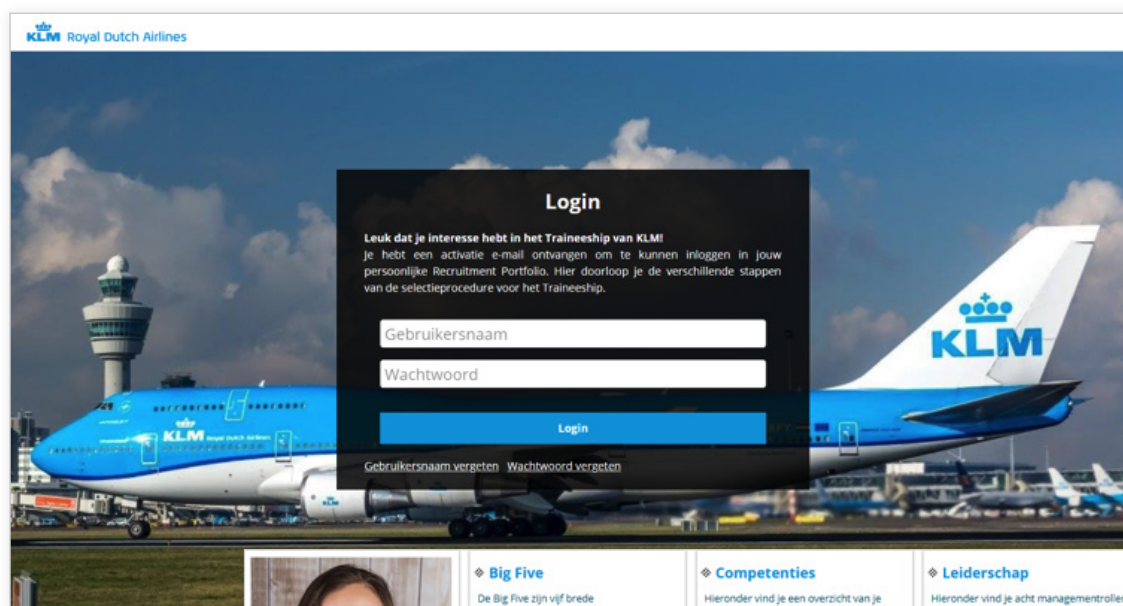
KLM Royal Dutch Airlines

Login

Leuk dat je interesse hebt in het Traineeship van KLM!
Je hebt een activatie e-mail ontvangen om te kunnen inloggen in jouw persoonlijke Recruitment Portfolio. Hier doorloop je de verschillende stappen van de selectieprocedure voor het Traineeship.

Gebruikersnaam

Wachtwoord

Login

Gebruikersnaam vergeten Wachtwoord vergeten

KLM

KLM Royal Dutch Airlines

Big Five
De Big Five zijn vijf brede

Competenties
Hieronder vind je een overzicht van je

Leiderschap
Hieronder vind je acht managementrolle